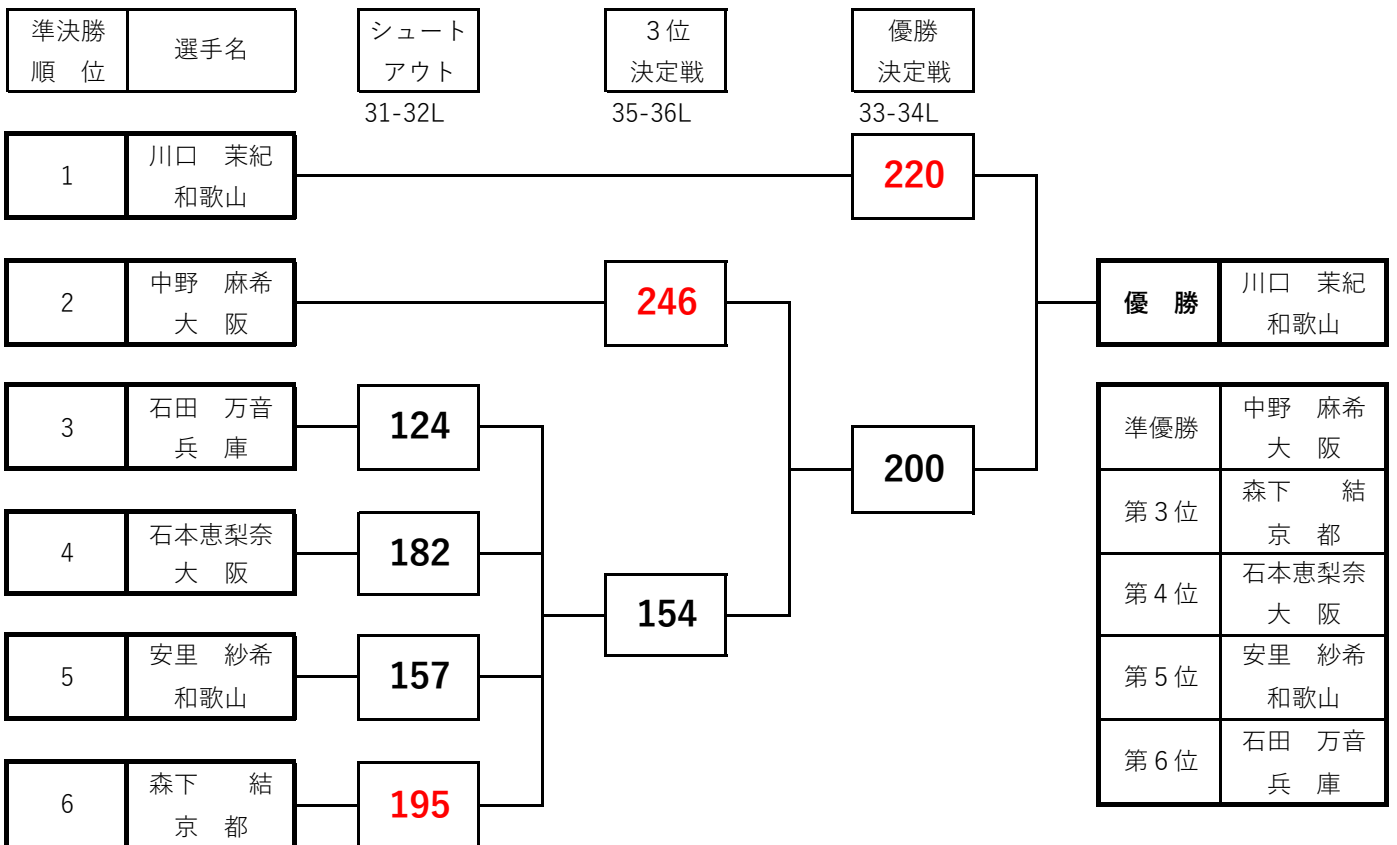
| 準決勝順　位 | 選手名 |
|---|---|

シュートアウト
31-32L

3位決定戦
35-36L

優勝決定戦
33-34L

| 1 | 川口　茉紀 和歌山 |
|---|---|
| 2 | 中野　麻希 大　阪 |
| 3 | 石田　万音 兵　庫 |
| 4 | 石本恵梨奈 大　阪 |
| 5 | 安里　紗希 和歌山 |
| 6 | 森下　　結 京　都 |

124
182
157
195

154

246

200

220

| 優　勝 | 川口　茉紀 和歌山 |
|---|---|

| 準優勝 | 中野　麻希 大　阪 |
|---|---|
| 第3位 | 森下　　結 京　都 |
| 第4位 | 石本恵梨奈 大　阪 |
| 第5位 | 安里　紗希 和歌山 |
| 第6位 | 石田　万音 兵　庫 |